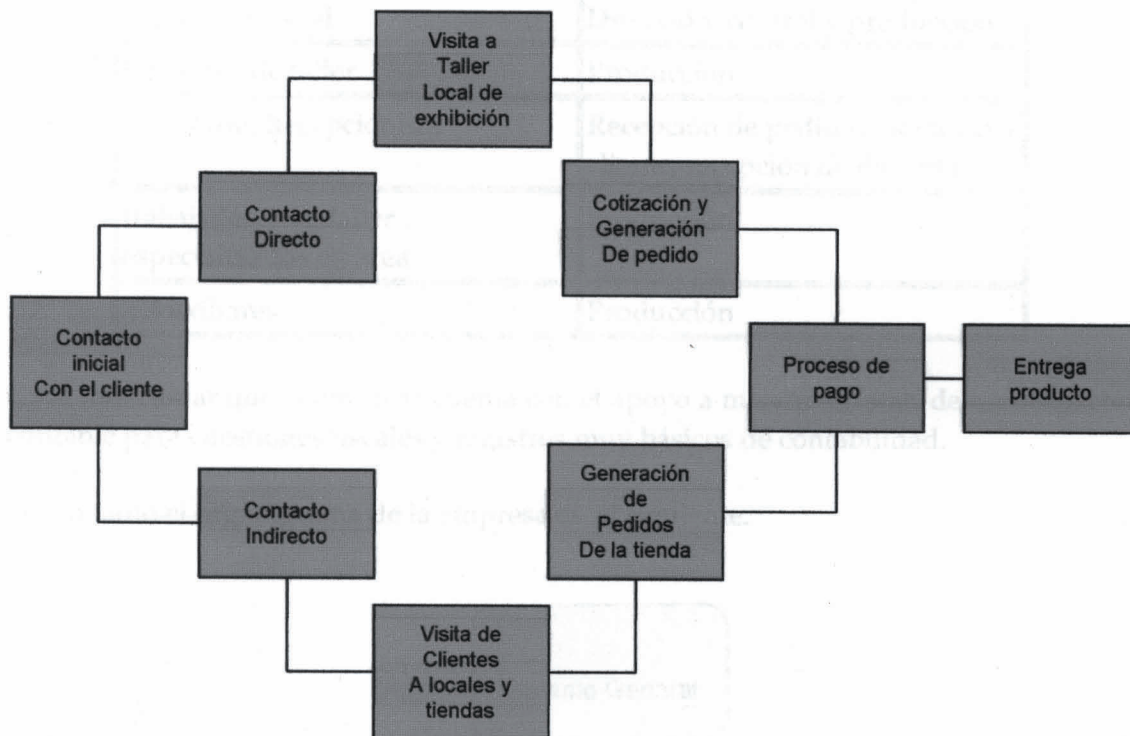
Visita a Taller Local de exhibición

Contacto Directo

Cotización y Generación De pedido

Contacto inicial Con el cliente

Proceso de pago

Entrega producto

Generación de Pedidos De la tienda

Contacto Indirecto

Visita de Clientes A locales y tiendas